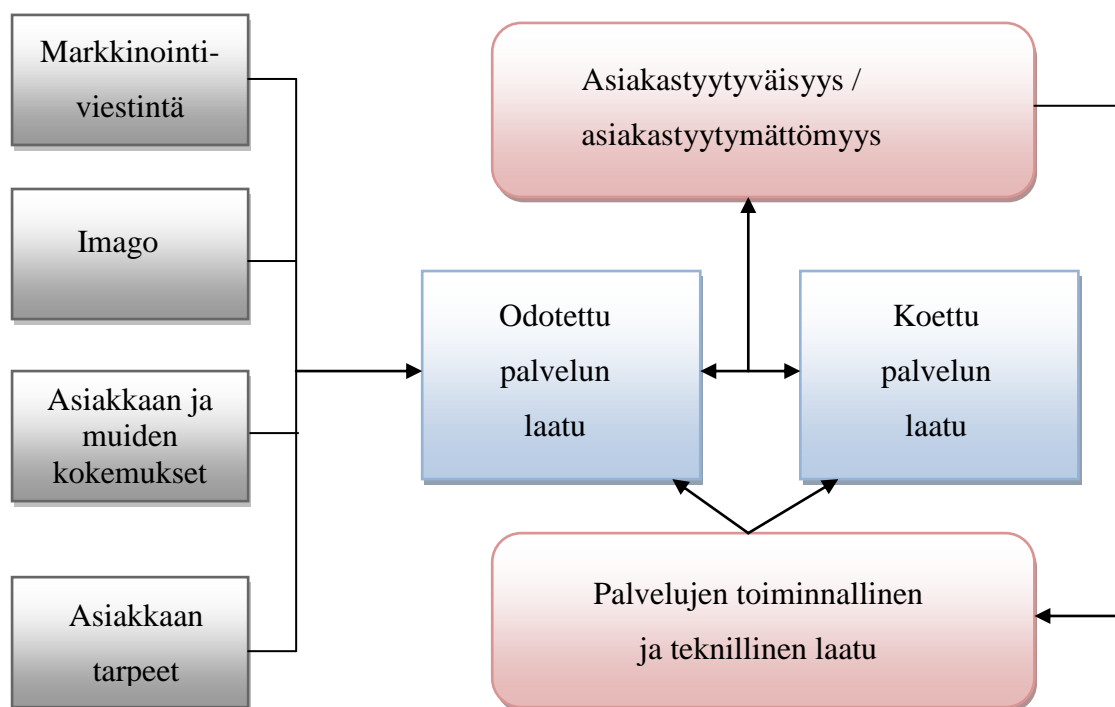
Markkinointiviestintä

Imago

Asiakkaan ja muiden kokemukset

Asiakkaan tarpeet

Asiakastyytyväisyys / asiakastyytymättömyys

Odotettu palvelun laatu

Koettu palvelun laatu

Palvelujen toiminnallinen ja teknillinen laatu